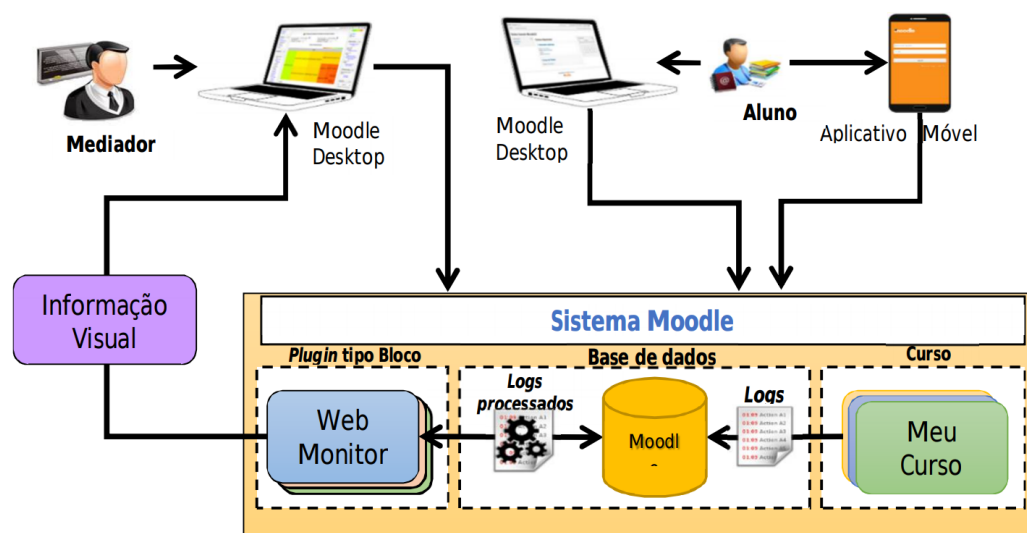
Mediador

Moodle Desktop

Moodle Desktop

Aluno

Aplicativo Móvel

Informação Visual

Sistema Moodle

*Plugin* tipo Bloco

Base de dados

Curso

Web Monitor

Logs processados

Moodl -

Logs

Meu Curso